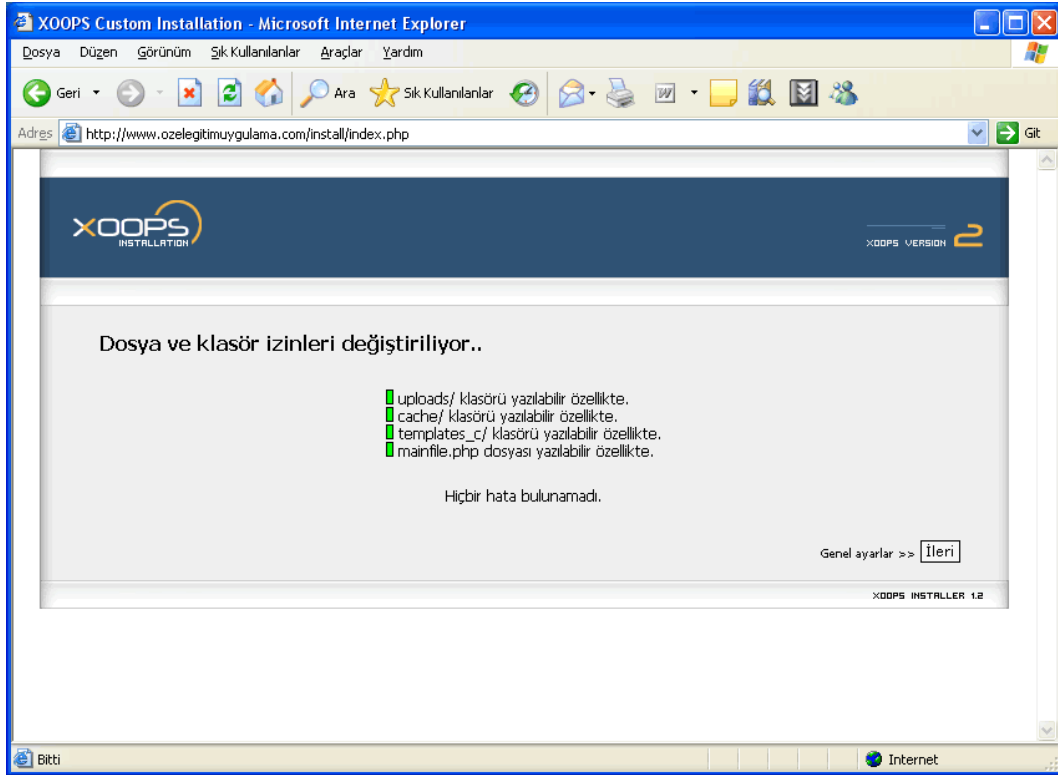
XOOPS Custom Installation - Microsoft Internet Explorer

Dosya Düzen Görünüm Sık Kullanılanlar Araçlar Yardım

Geri Ara Sık Kullanılanlar

Adres http://www.ozelegitimuygulama.com/install/index.php Git

XOOPS INSTALLATION

XOOPS VERSION 2

Dosya ve klasör izinleri değiştiriliyor..

uploads/ klasörü yazılabilir özellikte.
cache/ klasörü yazılabilir özellikte.
templates_c/ klasörü yazılabilir özellikte.
mainfile.php dosyası yazılabilir özellikte.

Hiçbir hata bulunamadı.

Genel ayarlar >> İleri

XOOPS INSTALLER 1.2

Bitti

Internet